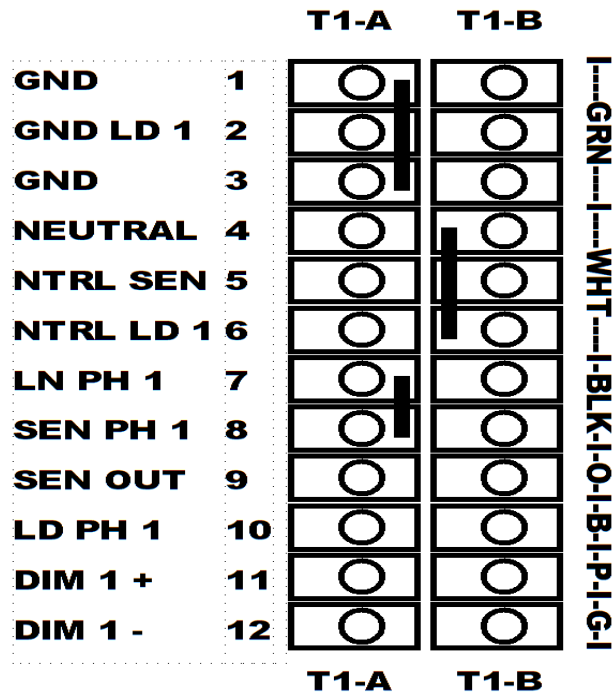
T1-A T1-B

| | | |
|---|---|---|
| GND | 1 | |
| GND LD 1 | 2 | |
| GND | 3 | |
| NEUTRAL | 4 | |
| NTRL SEN | 5 | |
| NTRL LD 1 | 6 | |
| LN PH 1 | 7 | |
| SEN PH 1 | 8 | |
| SEN OUT | 9 | |
| LD PH 1 | 10 | |
| DIM 1 + | 11 | |
| DIM 1 - | 12 | |

I---GRN---I---WHT---I-BLK-I-O-I-B-I-P-I-G-I

T1-A T1-B